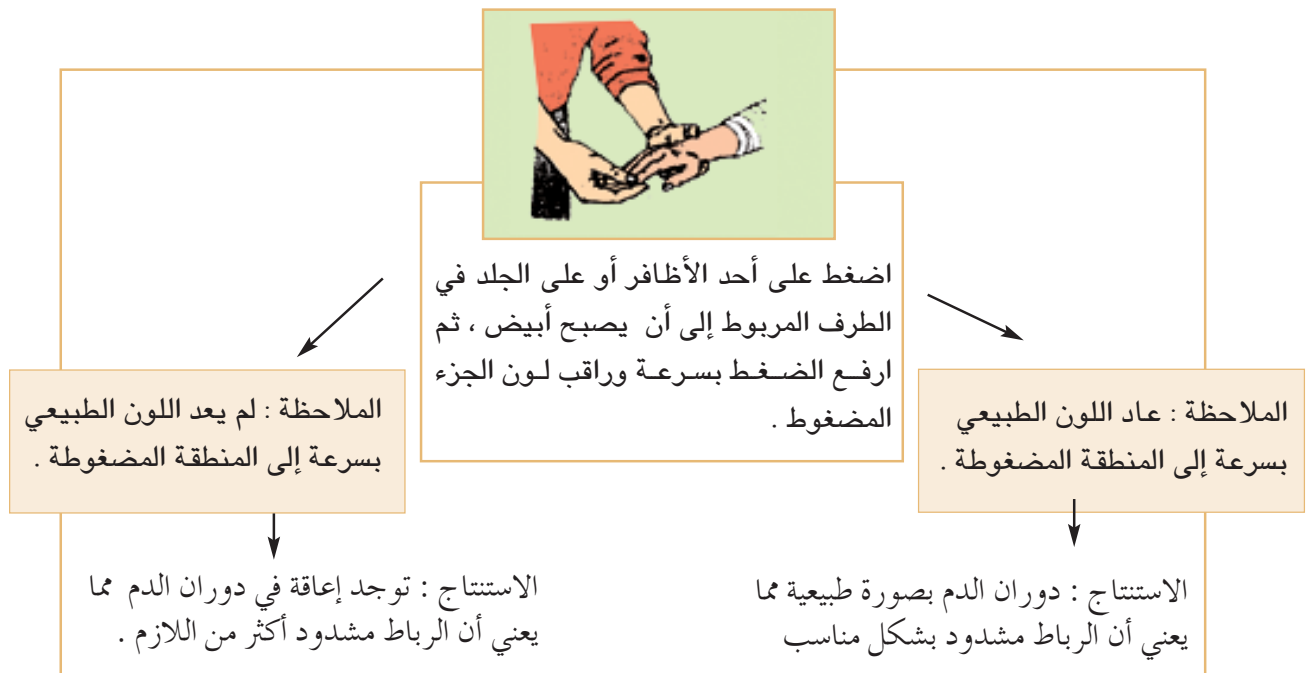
اضغط على أحد الأظافر أو على الجلد في الطرف المربوط إلى أن يصبح أبيض ، ثم ارفع الضغط بسرعة وراقب لون الجزء المضغوط .

الملاحظة : عاد اللون الطبيعي بسرعة إلى المنطقة المضغوطة .

الاستنتاج : دوران الدم بصورة طبيعية مما يعني أن الرباط مشدود بشكل مناسب

الملاحظة : لم يعد اللون الطبيعي بسرعة إلى المنطقة المضغوطة .

الاستنتاج : توجد إعاقة في دوران الدم مما يعني أن الرباط مشدود أكثر من اللازم .